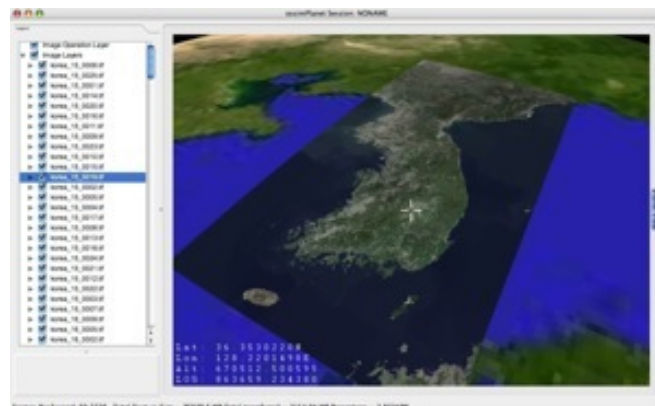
ossimPlanet Session: NONAME

Layers

Image Operation Layer
Image Layers
korea_15_0009.tif
korea_15_0026.tif
korea_15_0007.tif
korea_15_0014.tif
korea_15_0020.tif
korea_15_0018.tif
korea_15_0011.tif
korea_15_0006.tif
korea_15_0023.tif
korea_15_0015.tif
korea_15_0016.tif
korea_15_0012.tif
korea_15_0019.tif
korea_15_0002.tif
korea_15_0005.tif
korea_15_0004.tif
korea_15_0017.tif
korea_15_0008.tif
korea_15_0013.tif
korea_15_0010.tif
korea_15_0024.tif
korea_15_0021.tif
korea_15_0022.tif
korea_15_0025.tif
korea_15_0003.tif
korea_15_0007.tif
korea_15_0000.tif
korea_15_0001.tif
korea_15_0001.tif

Lat: 36.35302268
Lon: 128.22016998
Alt: 670512.500595
EOS: 862659.234380

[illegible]